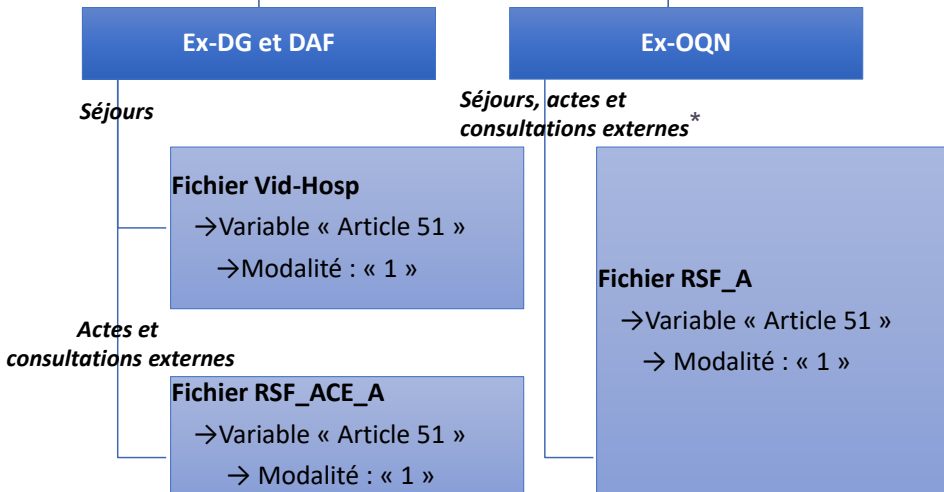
Ex-DG et DAF

Ex-OQN

Séjours

Séjours, actes et consultations externes*

Fichier Vid-Hosp
→Variable « Article 51 »
→Modalité : « 1 »

Fichier RSF_A
→Variable « Article 51 »
→ Modalité : « 1 »

Actes et consultations externes

Fichier RSF_ACE_A
→Variable « Article 51 »
→ Modalité : « 1 »